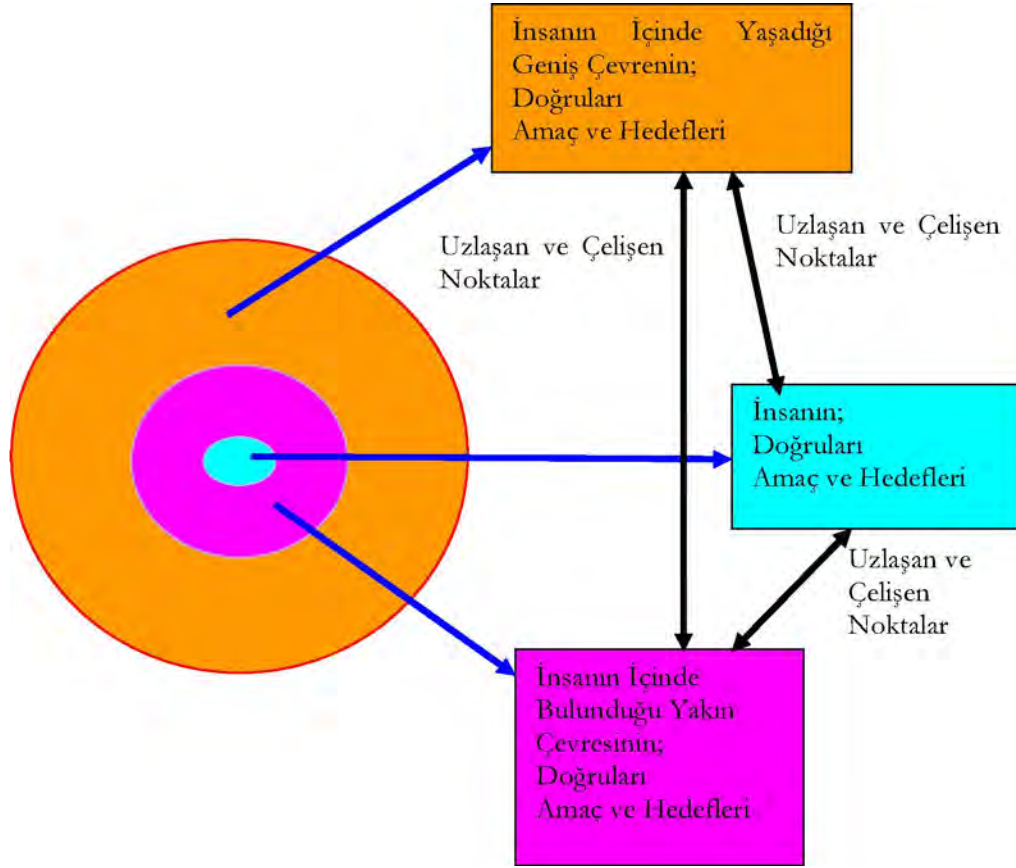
İnsanın İçinde Yaşadığı Geniş Çevrenin;
Doğruları
Amaç ve Hedefleri

Uzlaşan ve Çelişen Noktalar

Uzlaşan ve Çelişen Noktalar

İnsanın;
Doğruları
Amaç ve Hedefleri

Uzlaşan ve Çelişen Noktalar

İnsanın İçinde Bulunduğu Yakın Çevresinin;
Doğruları
Amaç ve Hedefleri